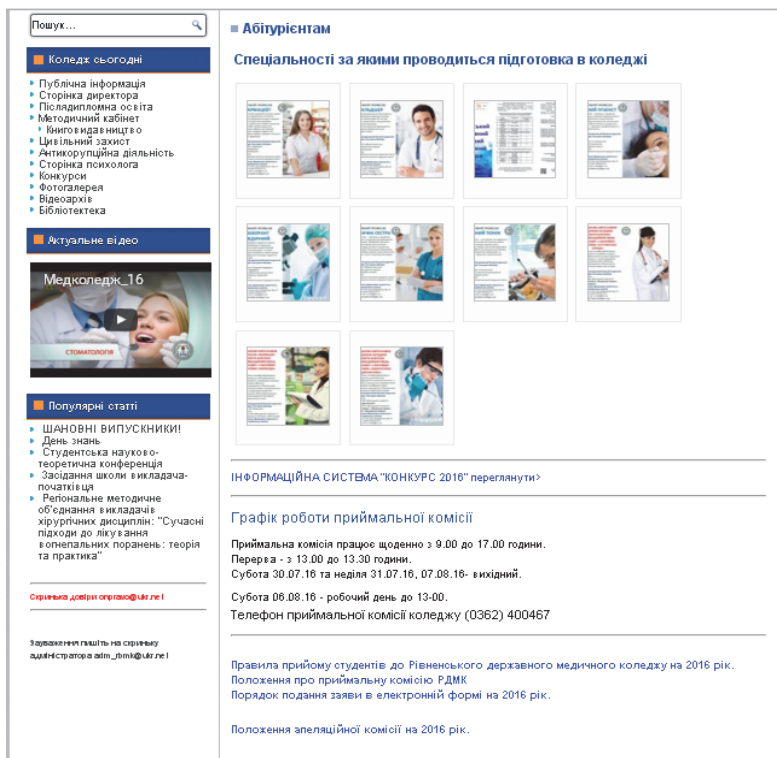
Пошук...

Коледж сьогодні

Публічна інформація
Сторінка директора
Післядипломна освіта
Методичний кабінет
Книговидавництво
Цивільний захист
Антикорупційна діяльність
Сторінка психолога
Конкурси
Фотогалерея
Відеоархів
Бібліотектека

Актуальне відео

Медколедж_16

СТОМАТОЛОГІЯ

Популярні статті

ШАНОВНІ ВИПУСКНИКИ!
День знань
Студентська науково-теоретична конференція
Засідання школи викладача-початківця
Регіональне методичне об'єднання викладачів хірургічних дисциплін: "Сучасні підходи до лікування вогнепальних поранень: теорія та практика"

Скринька довіри onpravo@ukr.net

Зауваження пишіть на скриньку адміністратора adm_rbmk@ukr.net

Абітурієнтам

Спеціальності за якими проводиться підготовка в коледжі

ІНФОРМАЦІЙНА СИСТЕМА "КОНКУРС 2016" переглянути>

Графік роботи приймальної комісії

Приймальна комісія працює щоденно з 9.00 до 17.00 години.
Перерва - з 13.00 до 13.30 години.
Субота 30.07.16 та неділя 31.07.16, 07.08.16- вихідний.

Субота 06.08.16 - робочий день до 13-00.
Телефон приймальної комісії коледжу (0362) 400467

Правила прийому студентів до Рівненського державного медичного коледжу на 2016 рік.
Положення про приймальну комісію РДМК
Порядок подання заяви в електронній формі на 2016 рік.

Положення апеляційної комісії на 2016 рік.